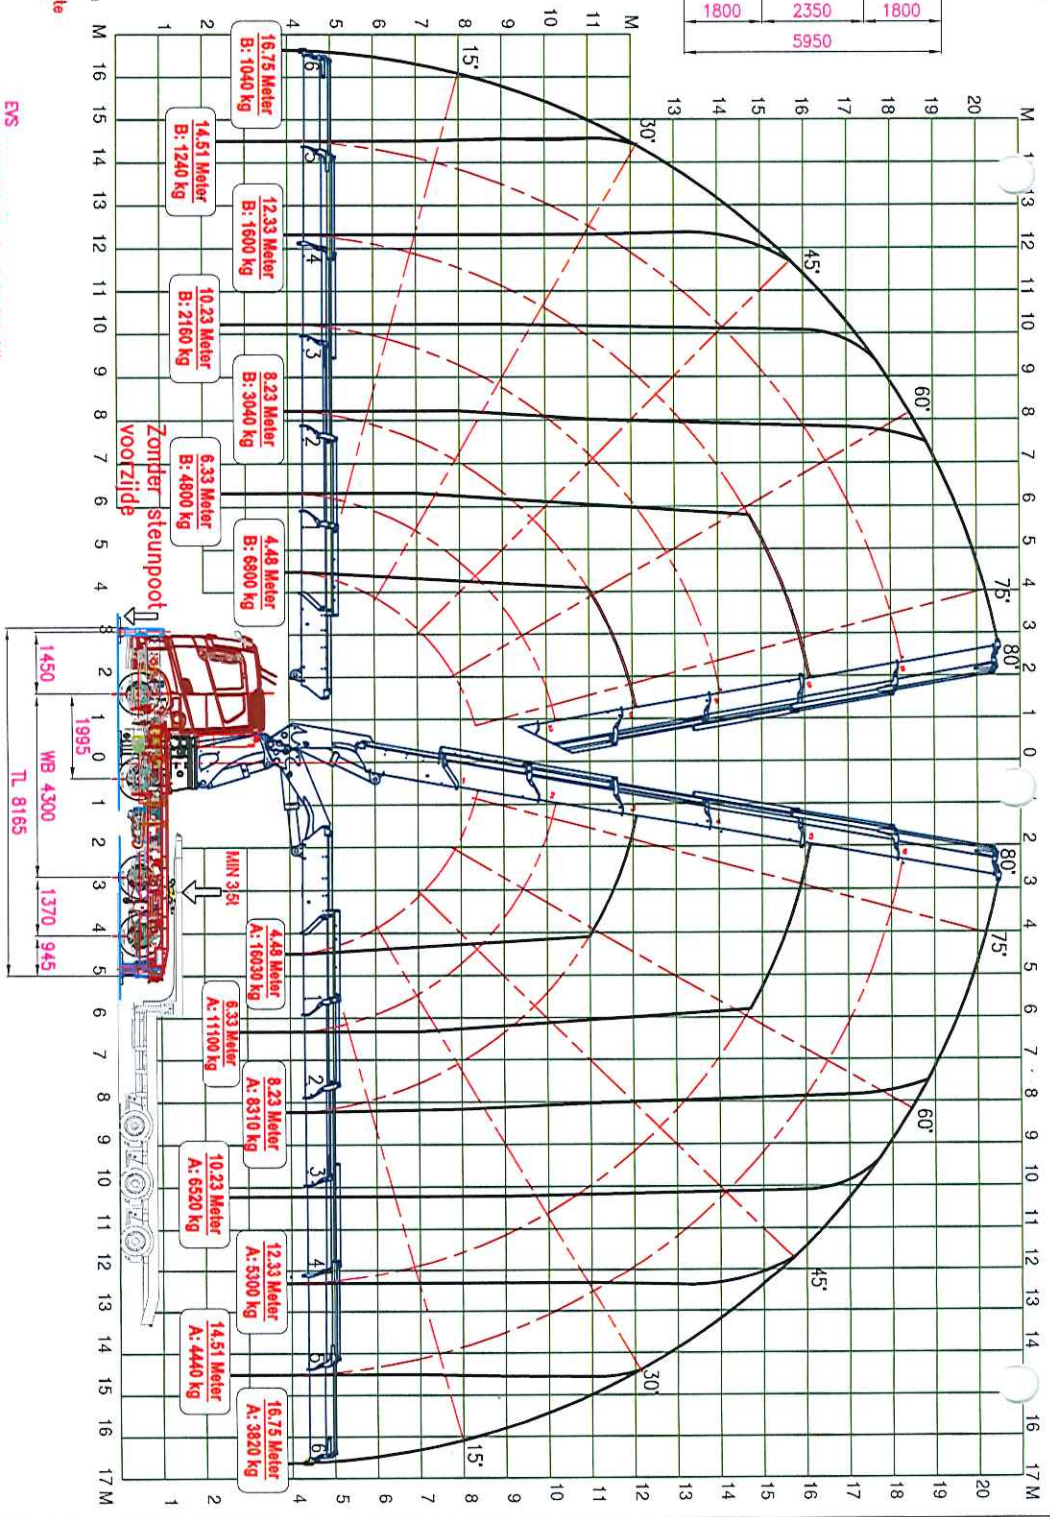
| 1800 | 2350 | 1800 |
|---|---|---|
| 5950 | | |

16.75 Meter
B: 1040 kg

14.51 Meter
B: 1240 kg

12.33 Meter
B: 1600 kg

10.23 Meter
B: 2160 kg

8.23 Meter
B: 3040 kg

6.33 Meter
B: 4800 kg

4.48 Meter
B: 6800 kg

Zonder steunpoot voorzijde

4.48 Meter
A: 16030 kg

6.33 Meter
A: 11100 kg

8.23 Meter
A: 8310 kg

10.23 Meter
A: 6520 kg

12.33 Meter
A: 5300 kg

14.51 Meter
A: 4440 kg

16.75 Meter
A: 3820 kg

MIN 3,5t

1450
1995
WB 4300
1370
945
TL 8165

15° 30° 45° 60° 75° 80°
80° 75° 60° 45° 30° 15°

M 16 15 14 13 12 11 10 9 8 7 6 5 4 3 2 1 0 1 2 3 4 5 6 7 8 9 10 11 12 13 14 15 16 17 M

M 1 2 3 4 5 6 7 8 9 10 11 12 13 14 15 16 17 18 19 20

EVS